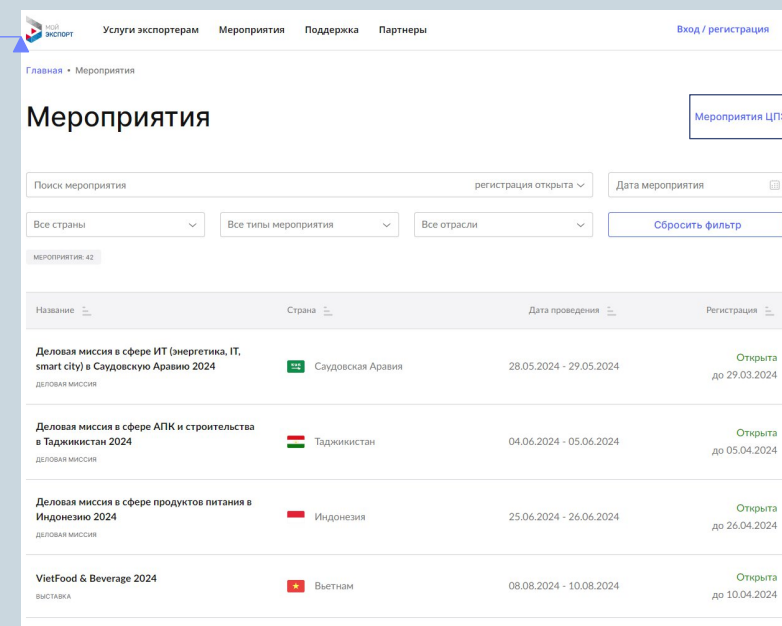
МОЙ ЭКСПОРТ

Услуги экспортерам Мероприятия Поддержка Партнеры

Вход / регистрация

Главная • Мероприятия

Мероприятия

Мероприятия ЦП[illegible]

Поиск мероприятия

регистрация открыта

Дата мероприятия

Все страны

Все типы мероприятия

Все отрасли

Сбросить фильтр

МЕРОПРИЯТИЯ: 42

| Название | Страна | Дата проведения | Регистрация |
|---|---|---|---|
| Деловая миссия в сфере ИТ (энергетика, IT, smart city) в Саудовскую Аравию 2024 ДЕЛОВАЯ МИССИЯ | Саудовская Аравия | 28.05.2024 - 29.05.2024 | Открыта до 29.03.2024 |
| Деловая миссия в сфере АПК и строительства в Таджикистан 2024 ДЕЛОВАЯ МИССИЯ | Таджикистан | 04.06.2024 - 05.06.2024 | Открыта до 05.04.2024 |
| Деловая миссия в сфере продуктов питания в Индонезию 2024 ДЕЛОВАЯ МИССИЯ | Индонезия | 25.06.2024 - 26.06.2024 | Открыта до 26.04.2024 |
| VietFood & Beverage 2024 ВЫСТАВКА | Вьетнам | 08.08.2024 - 10.08.2024 | Открыта до 10.04.2024 |